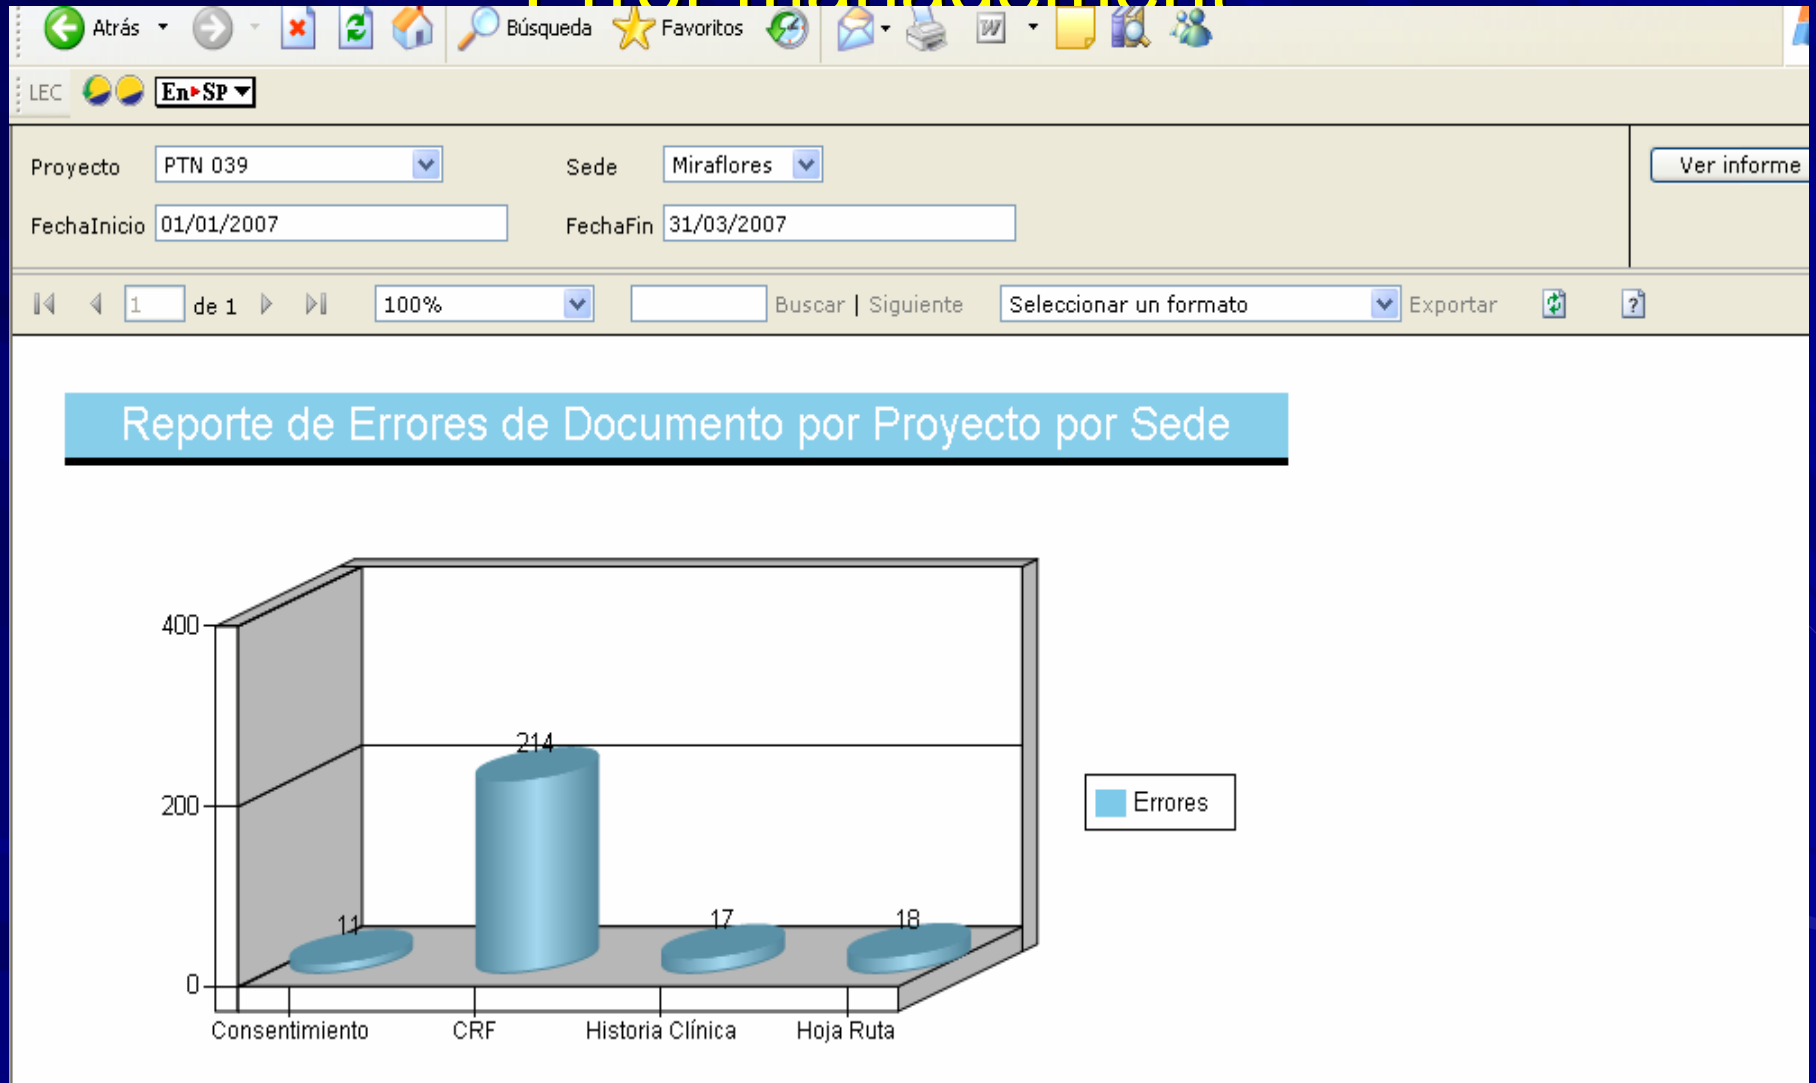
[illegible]

Atrás Búsqueda Favoritos

LEC En▸SP

Proyecto PTN 039 Sede Miraflores Ver informe

FechaInicio 01/01/2007 FechaFin 31/03/2007

1 de 1 100% Buscar | Siguiente Seleccionar un formato Exportar

Reporte de Errores de Documento por Proyecto por Sede

400
200
0

11
214
17
18

Consentimiento CRF Historia Clínica Hoja Ruta

Errores